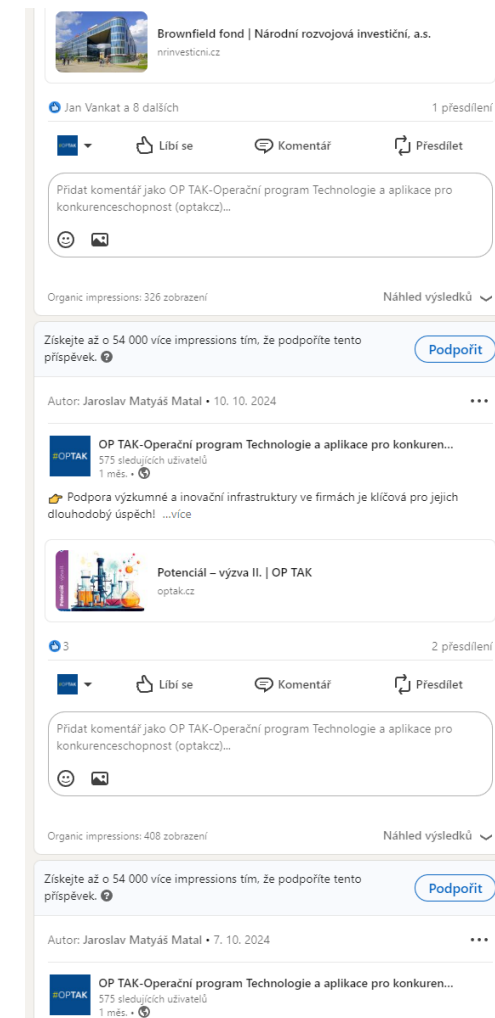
Brownfield fond | Národní rozvojová investiční, a.s.
nrinvesticni.cz

Jan Vankat a 8 dalších

1 přesdílení

OP TAK

Líbí se

Komentář

Přesdílet

Přidat komentář jako OP TAK-Operační program Technologie a aplikace pro konkurenceschopnost (optakcz)...

Organic impressions: 326 zobrazení

Náhled výsledků

Získejte až o 54 000 více impressions tím, že podpoříte tento příspěvek.

Podpořit

Autor: Jaroslav Matyáš Matal • 10. 10. 2024

#OPTAK

OP TAK-Operační program Technologie a aplikace pro konkuren...
575 sledujících uživatelů
1 měs. •

Podpora výzkumné a inovační infrastruktury ve firmách je klíčová pro jejich dlouhodobý úspěch! ...více

Potenciál – výzva II. | OP TAK
optak.cz

3

2 přesdílení

OP TAK

Líbí se

Komentář

Přesdílet

Přidat komentář jako OP TAK-Operační program Technologie a aplikace pro konkurenceschopnost (optakcz)...

Organic impressions: 408 zobrazení

Náhled výsledků

Získejte až o 54 000 více impressions tím, že podpoříte tento příspěvek.

Podpořit

Autor: Jaroslav Matyáš Matal • 7. 10. 2024

#OPTAK

OP TAK-Operační program Technologie a aplikace pro konkuren...
575 sledujících uživatelů
1 měs. •